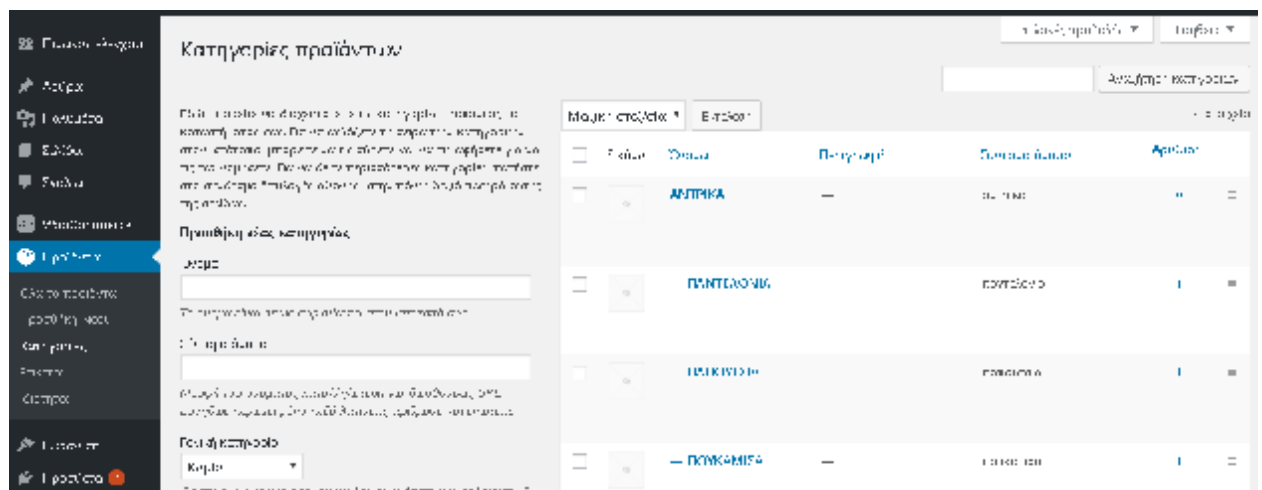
Πίνακας ελέγχου
Άρθρα
Πολυμέσα
Σελίδες
Σχόλια
WooCommerce
Προϊόντα
Όλα τα προϊόντα
Προσθήκη νέου
Κατηγορίες
Ετικέτες
Ιδιότητες
Εμφάνιση
Πρόσθετα

Κατηγορίες προϊόντων

Επιλογές προβολής ▼
Βοήθεια ▼

Αναζήτηση κατηγοριών

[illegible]

Προσθήκη νέας κατηγορίας
Όνομα
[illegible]
Σύντομο όνομα
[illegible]
Γονική κατηγορία
Καμία ▼
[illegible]

Μαζικές ενέργειες ▼ Εφαρμογή
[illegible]

| | Εικόνα | Όνομα | Περιγραφή | Σύντομο όνομα | Αριθμός |
|---|---|---|---|---|---|
| | | ΑΝΤΡΙΚΑ | — | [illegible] | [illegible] |
| | | ΠΑΝΤΕΛΟΝΙΑ | | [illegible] | 1 |
| | | ΠΑΠΟΥΤΣΙΑ | | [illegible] | 1 |
| | | — ΠΟΥΚΑΜΙΣΑ | — | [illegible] | 1 |